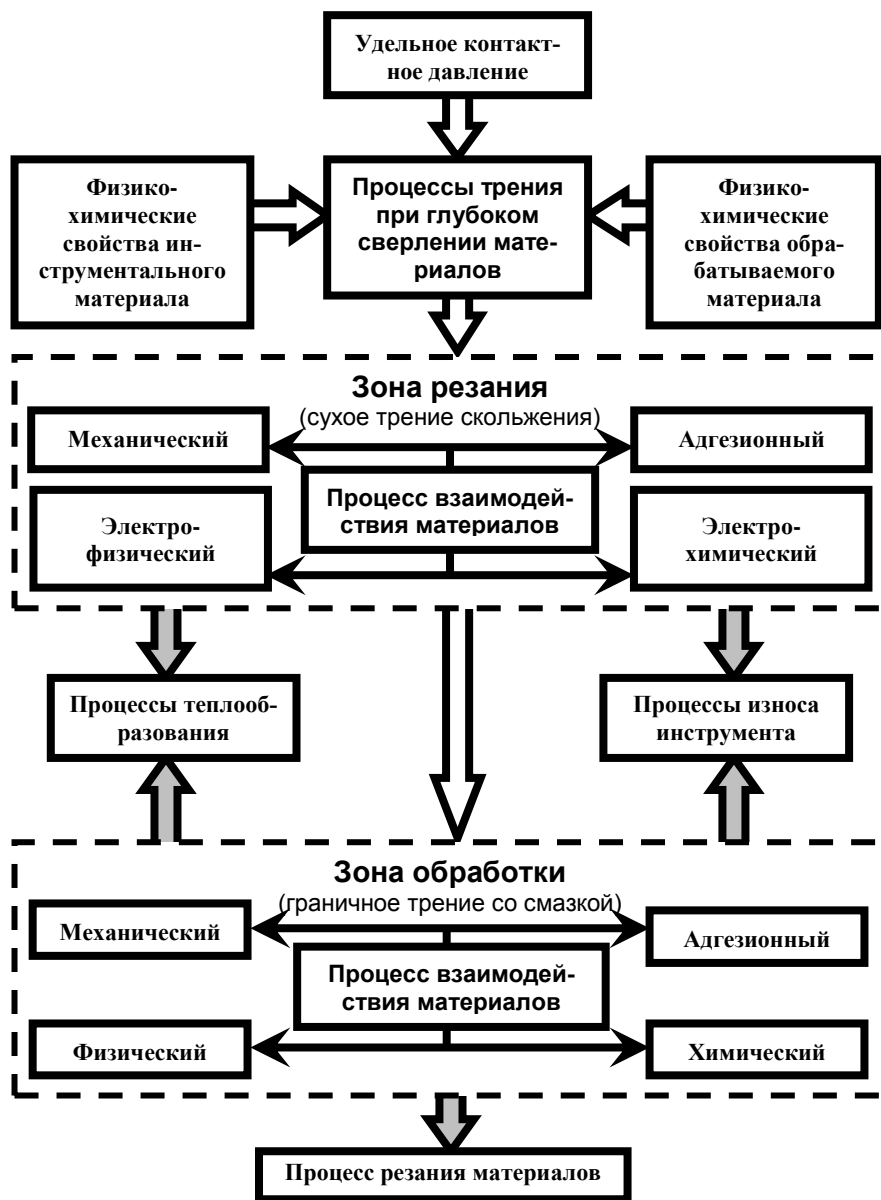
Удельное контактное давление

Физико-химические свойства инструментального материала

Процессы трения при глубоком сверлении материалов

Физико-химические свойства обрабатываемого материала

Зона резания
(сухое трение скольжения)

Механический

Адгезионный

Процесс взаимодействия материалов

Электро-физический

Электро-химический

Процессы теплообразования

Процессы износа инструмента

Зона обработки
(граничное трение со смазкой)

Механический

Адгезионный

Процесс взаимодействия материалов

Физический

Химический

Процесс резания материалов